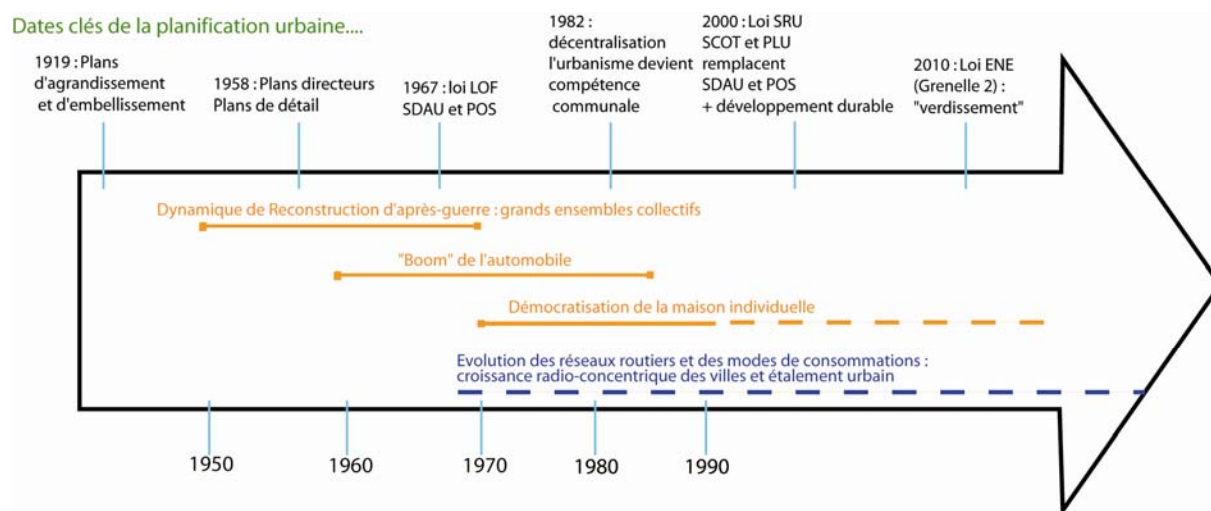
Dates clés de la planification urbaine....

1919 : Plans d'agrandissement et d'embellissement

1958 : Plans directeurs Plans de détail

1967 : loi LOF SDAU et POS

1982 : décentralisation l'urbanisme devient compétence communale

2000 : Loi SRU SCOT et PLU remplacent SDAU et POS + développement durable

2010 : Loi ENE (Grenelle 2) : "verdissement"

Dynamique de Reconstruction d'après-guerre : grands ensembles collectifs

"Boom" de l'automobile

Démocratisation de la maison individuelle

Evolution des réseaux routiers et des modes de consommations : croissance radio-concentrique des villes et étalement urbain

1950

1960

1970

1980

1990